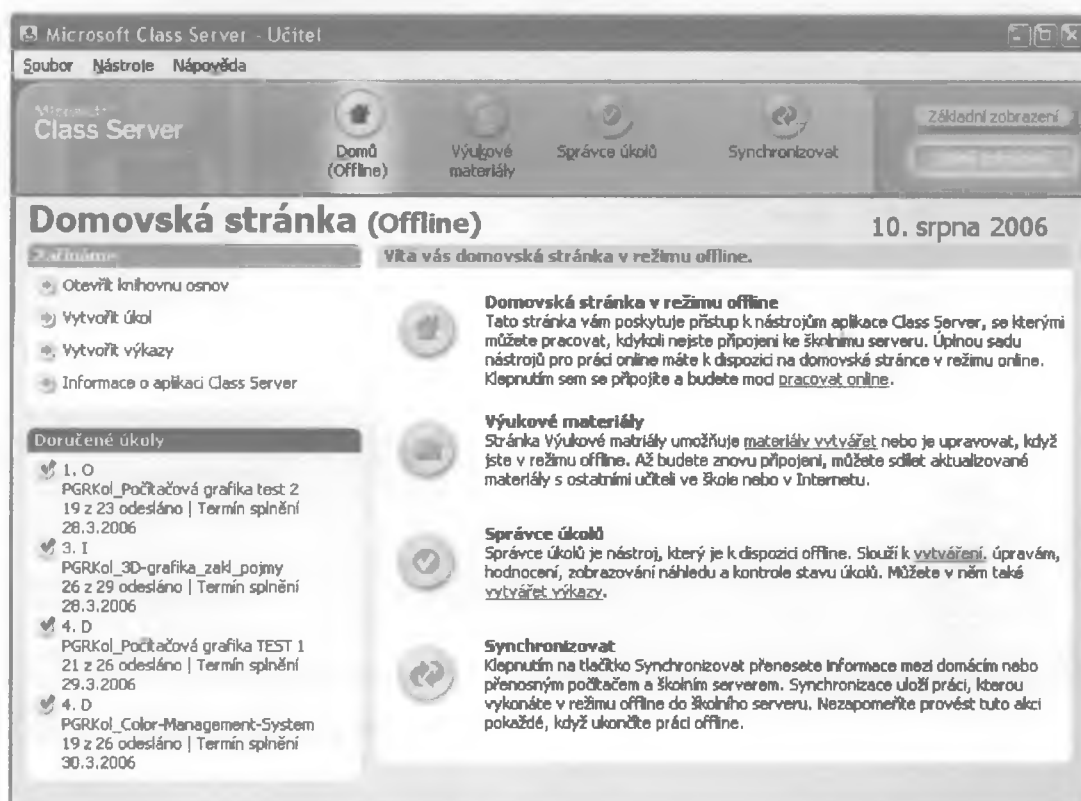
Microsoft Class Server - Učitel

Soubor Nástroje Nápověda

Microsoft Class Server

Domů (Offline)

Výukové materiály

Správce úkolů

Synchronizovat

Základní zobrazení

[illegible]

Domovská stránka (Offline)

10. srpna 2006

Začínáme

Otevřít knihovnu osnov

Vytvořit úkol

Vytvořit výkazy

Informace o aplikaci Class Server

Doručené úkoly

1. O
PGRKol_Počítačová grafika test 2
19 z 23 odesláno | Termín splnění 28.3.2006

3. I
PGRKol_3D-grafika_zakl_pojmy
26 z 29 odesláno | Termín splnění 28.3.2006

4. D
PGRKol_Počítačová grafika TEST 1
21 z 26 odesláno | Termín splnění 29.3.2006

4. D
PGRKol_Color-Management-System
19 z 26 odesláno | Termín splnění 30.3.2006

Vítá vás domovská stránka v režimu offline.

Domovská stránka v režimu offline
Tato stránka vám poskytuje přístup k nástrojům aplikace Class Server, se kterými můžete pracovat, kdykoli nejste připojeni ke školnímu serveru. Úplnou sadu nástrojů pro práci online máte k dispozici na domovské stránce v režimu online. Klepnutím sem se připojte a budete moci pracovat online.

Výukové materiály
Stránka Výukové matriály umožňuje materiály vytvářet nebo je upravovat, když jste v režimu offline. Až budete znovu připojeni, můžete sdílet aktualizované materiály s ostatními učiteli ve škole nebo v Internetu.

Správce úkolů
Správce úkolů je nástroj, který je k dispozici offline. Slouží k vytváření, úpravám, hodnocení, zobrazování náhledu a kontrole stavu úkolů. Můžete v něm také vytvářet výkazy.

Synchronizovat
Klepnutím na tlačítko Synchronizovat přenesete informace mezi domácím nebo přenosným počítačem a školním serverem. Synchronizace uloží práci, kterou vykonáte v režimu offline do školního serveru. Nezapomeňte provést tuto akci pokaždé, když ukončíte práci offline.